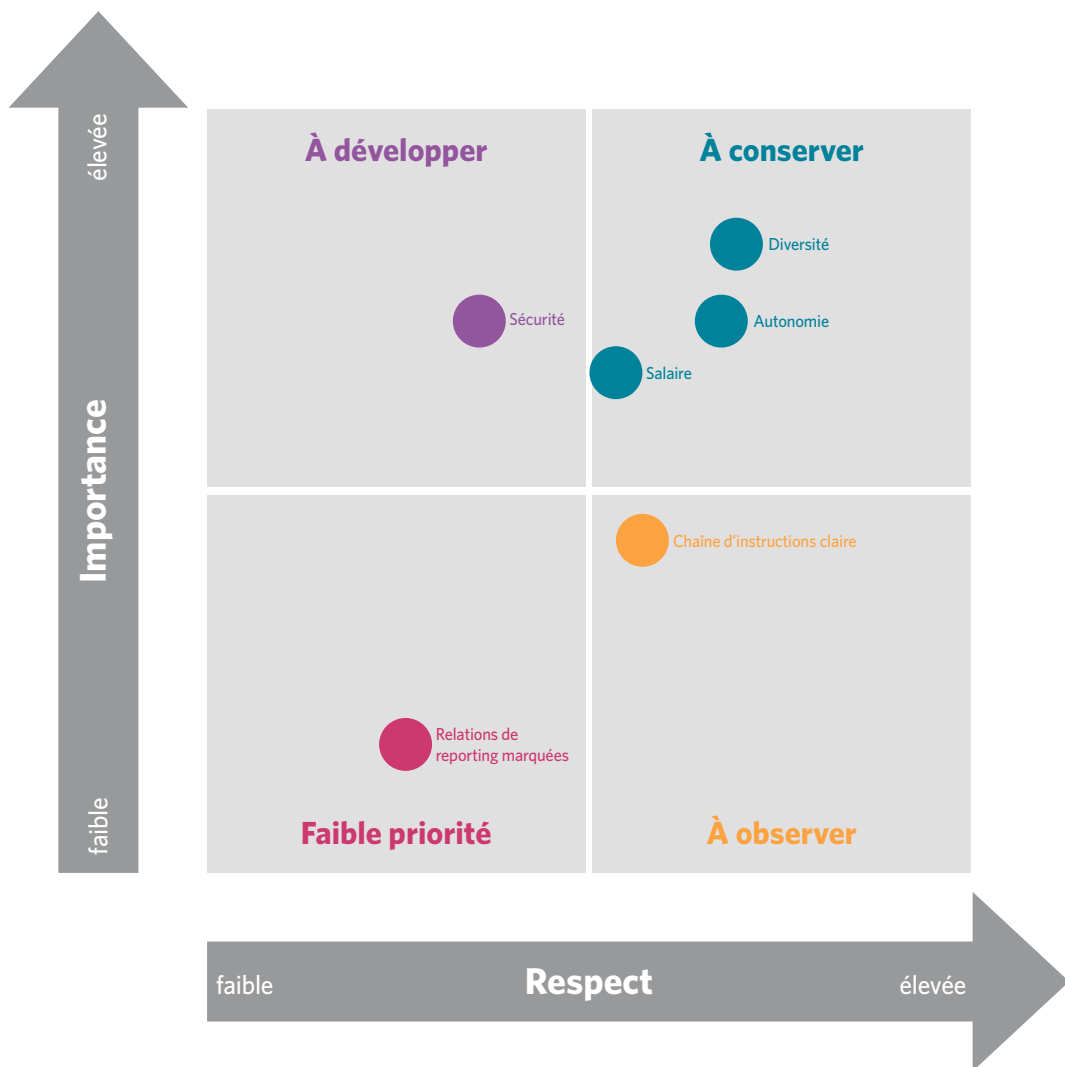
élevée

Importance

faible

À développer

À conserver

Diversité

Sécurité

Autonomie

Salaire

Chaîne d'instructions claire

Relations de reporting marquées

Faible priorité

À observer

faible

Respect

élevée